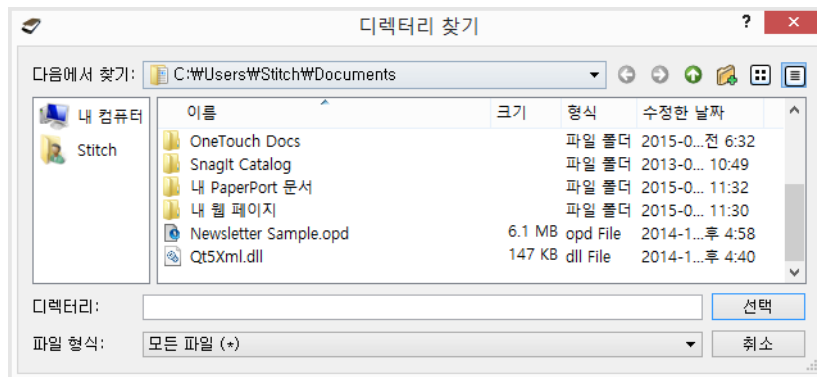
디렉터리 찾기

?

다음에서 찾기: C:₩Users₩Stitch₩Documents

내 컴퓨터
Stitch

| 이름 | 크기 | 형식 | 수정한 날짜 |
|---|---|---|---|
| OneTouch Docs | | 파일 폴더 | 2015-0...전 6:32 |
| SnagIt Catalog | | 파일 폴더 | 2013-0... 10:49 |
| 내 PaperPort 문서 | | 파일 폴더 | 2015-0... 11:32 |
| 내 웹 페이지 | | 파일 폴더 | 2015-0... 11:30 |
| Newsletter Sample.opd | 6.1 MB | opd File | 2014-1...후 4:58 |
| Qt5Xml.dll | 147 KB | dll File | 2014-1...후 4:40 |

디렉터리:
선택

파일 형식: 모든 파일 (*)
취소